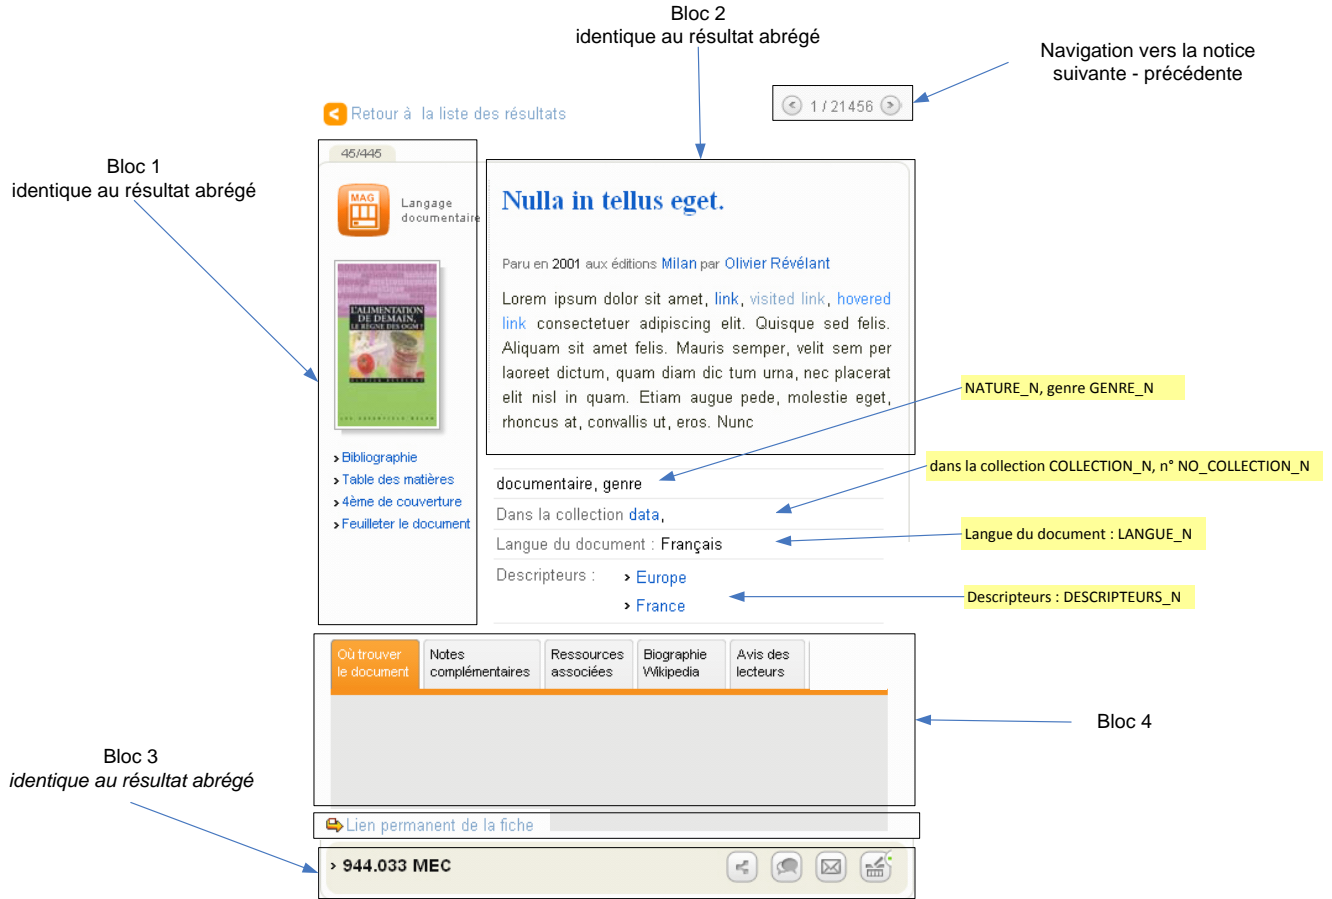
Bloc 2
identique au résultat abrégé

Navigation vers la notice suivante - précédente

1 / 21456

Retour à la liste des résultats

Bloc 1
identique au résultat abrégé

45/445

MAG

Langage documentaire

L'ALIMENTATION DE DEMAIN, LE RÈGNE DES OGM ?

› Bibliographie
› Table des matières
› 4ème de couverture
› Feuilleter le document

Nulla in tellus eget.

Paru en 2001 aux éditions Milan par Olivier Révélant

Lorem ipsum dolor sit amet, link, visited link, hovered link consectetuer adipiscing elit. Quisque sed felis. Aliquam sit amet felis. Mauris semper, velit sem per laoreet dictum, quam diam dic tum urna, nec placerat elit nisl in quam. Etiam augue pede, molestie eget, rhoncus at, convallis ut, eros. Nunc

NATURE_N, genre GENRE_N

documentaire, genre

dans la collection COLLECTION_N, n° NO_COLLECTION_N

Dans la collection data,

Langue du document : LANGUE_N

Langue du document : Français

Descripteurs : › Europe
› France

Descripteurs : DESCRIPTEURS_N

Où trouver le document | Notes complémentaires | Ressources associées | Biographie Wikipedia | Avis des lecteurs

Bloc 4

Bloc 3
identique au résultat abrégé

Lien permanent de la fiche

› 944.033 MEC